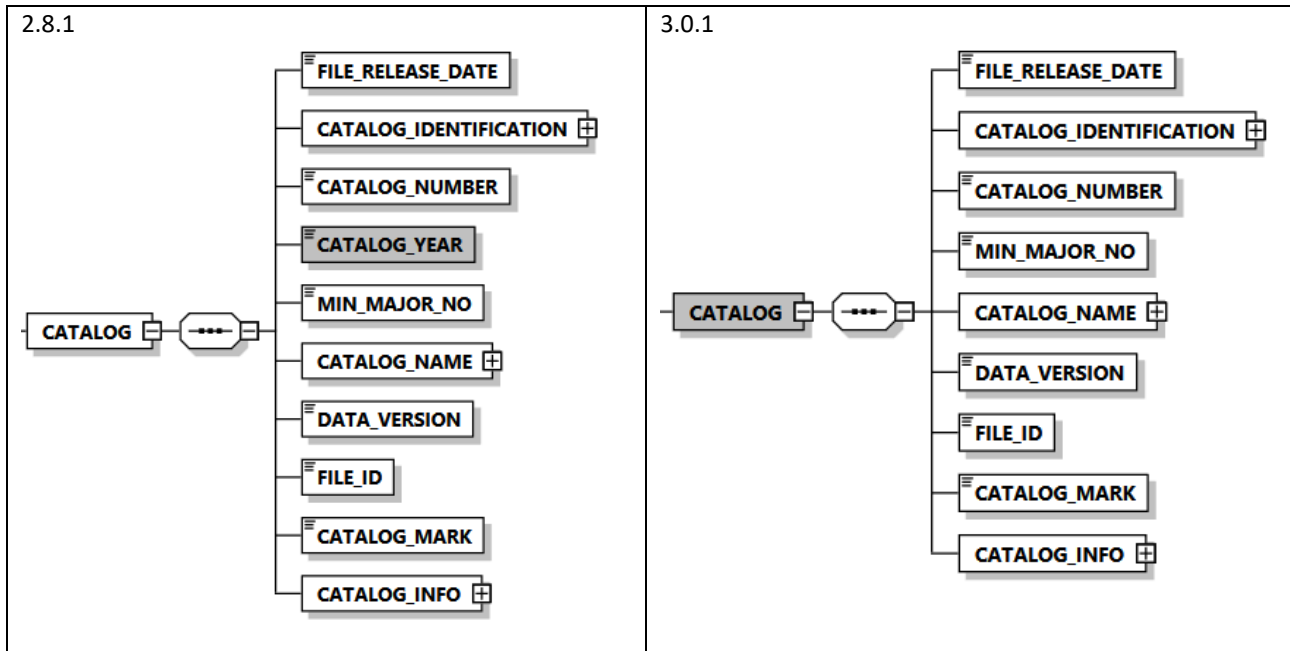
2.8.1

CATALOG

FILE_RELEASE_DATE
CATALOG_IDENTIFICATION
CATALOG_NUMBER
CATALOG_YEAR
MIN_MAJOR_NO
CATALOG_NAME
DATA_VERSION
FILE_ID
CATALOG_MARK
CATALOG_INFO

3.0.1

CATALOG

FILE_RELEASE_DATE
CATALOG_IDENTIFICATION
CATALOG_NUMBER
MIN_MAJOR_NO
CATALOG_NAME
DATA_VERSION
FILE_ID
CATALOG_MARK
CATALOG_INFO